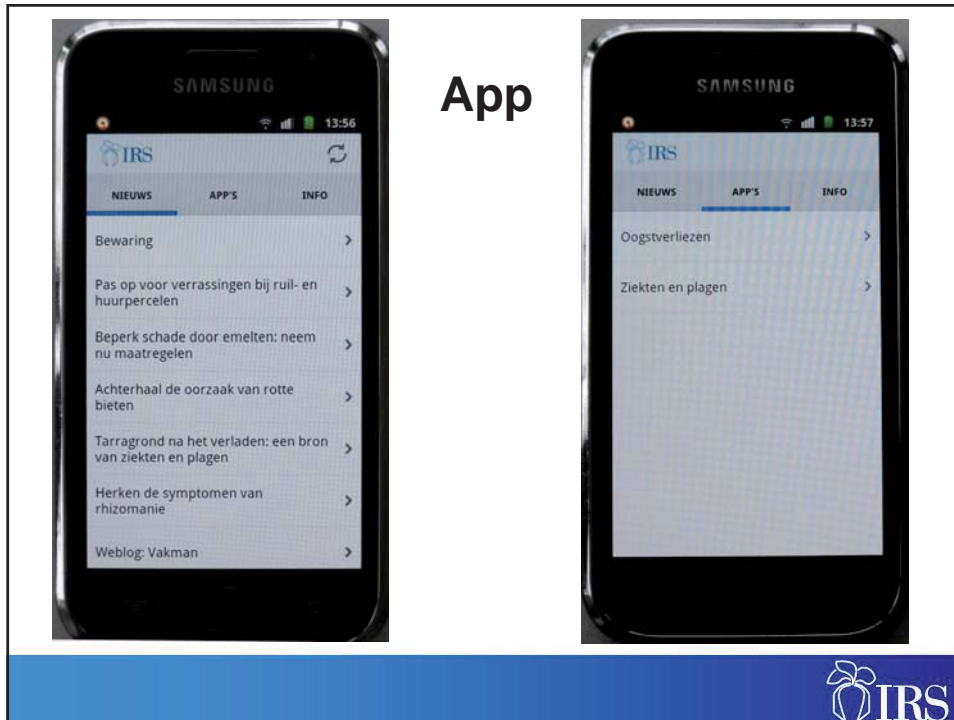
SAMSUNG

13:56

IRS

NIEUWS APP'S INFO

Bewaring

Pas op voor verrassingen bij ruil- en huurpercelen

Beperk schade door emelten: neem nu maatregelen

Achterhaal de oorzaak van rotte bieten

Tarragrond na het verladen: een bron van ziekten en plagen

Herken de symptomen van rhizomanie

Weblog: Vakman

App

SAMSUNG

13:57

IRS

NIEUWS APP'S INFO

Oogstverliezen

Ziekten en plagen

IRS